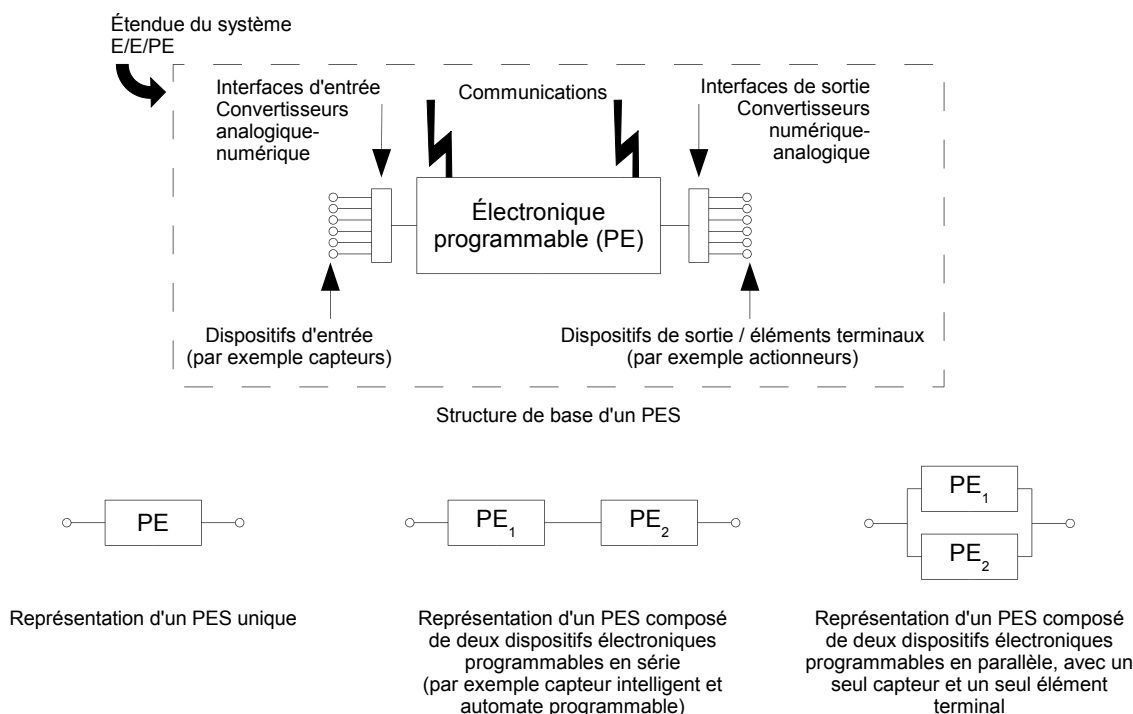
Étendue du système E/E/PE

Interfaces d'entrée Convertisseurs analogique-numérique

Communications

Interfaces de sortie Convertisseurs numérique-analogique

Électronique programmable (PE)

Dispositifs d'entrée (par exemple capteurs)

Dispositifs de sortie / éléments terminaux (par exemple actionneurs)

Structure de base d'un PES

PE

$PE_1$

$PE_2$

$PE_1$

$PE_2$

Représentation d'un PES unique

Représentation d'un PES composé de deux dispositifs électroniques programmables en série (par exemple capteur intelligent et automate programmable)

Représentation d'un PES composé de deux dispositifs électroniques programmables en parallèle, avec un seul capteur et un seul élément terminal